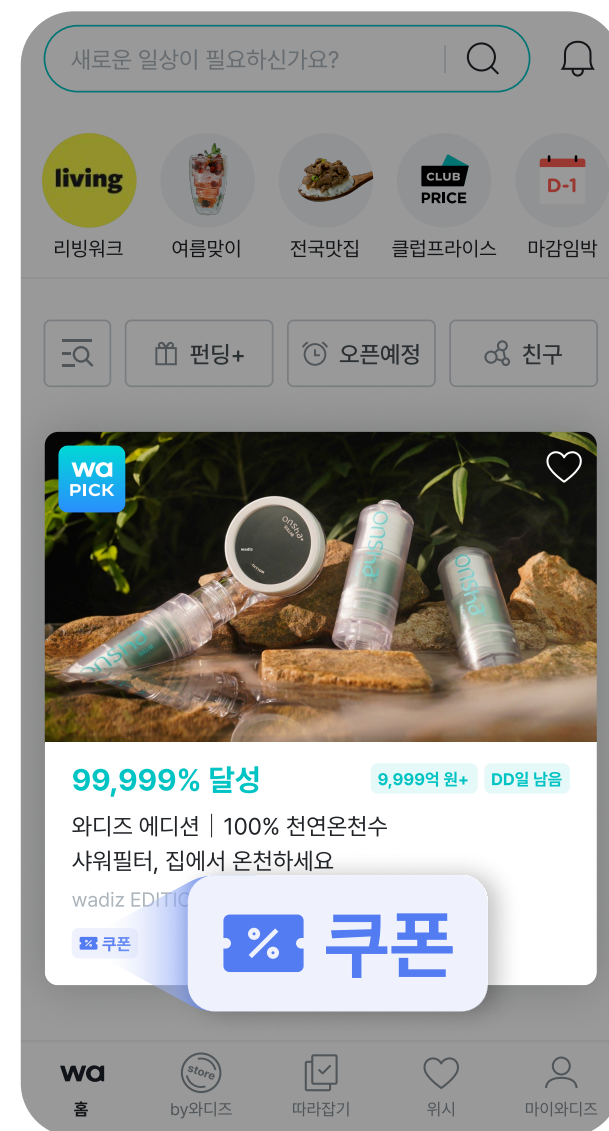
새로운 일상이 필요하신가요?

living
리빙워크
여름맞이
전국맛집
CLUB PRICE
클럽프라이스
D-1
마감임박

펀딩+
오픈예정
친구

wa PICK

99,999% 달성
9,999억 원+
DD일 남음
와디즈 에디션 | 100% 천연온천수 샤워필터, 집에서 온천하세요
wadiz EDITIC
쿠폰
쿠폰

wa
홈
store
by와디즈
따라잡기
위시
마이와디즈